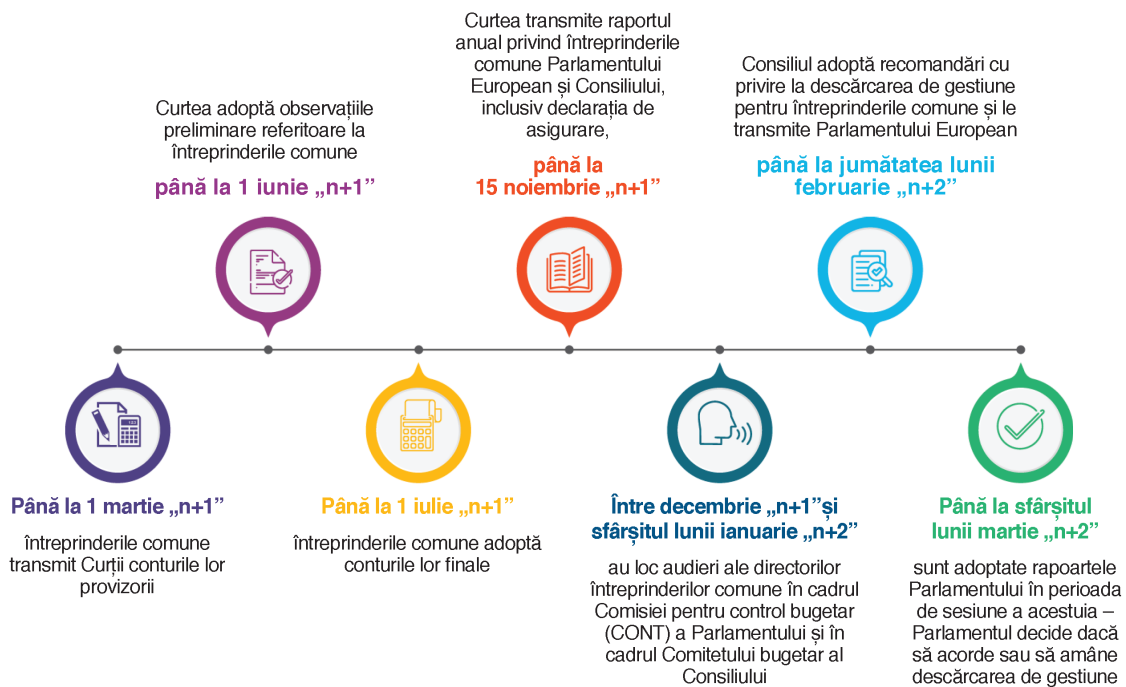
Până la 1 martie „n+1”

întreprinderile comune transmit Curții conturile lor provizorii

Curtea adoptă observațiile preliminare referitoare la întreprinderile comune

până la 1 iunie „n+1”

Până la 1 iulie „n+1”

întreprinderile comune adoptă conturile lor finale

Curtea transmite raportul anual privind întreprinderile comune Parlamentului European și Consiliului, inclusiv declarația de asigurare,

până la 15 noiembrie „n+1”

Între decembrie „n+1”și sfârșitul lunii ianuarie „n+2”

au loc audieri ale directorilor întreprinderilor comune în cadrul Comisiei pentru control bugetar (CONT) a Parlamentului și în cadrul Comitetului bugetar al Consiliului

Consiliul adoptă recomandări cu privire la descărcarea de gestiune pentru întreprinderile comune și le transmite Parlamentului European

până la jumătatea lunii februarie „n+2”

Până la sfârșitul lunii martie „n+2”

sunt adoptate rapoartele Parlamentului în perioada de sesiune a acestuia – Parlamentul decide dacă să acorde sau să amâne descărcarea de gestiune